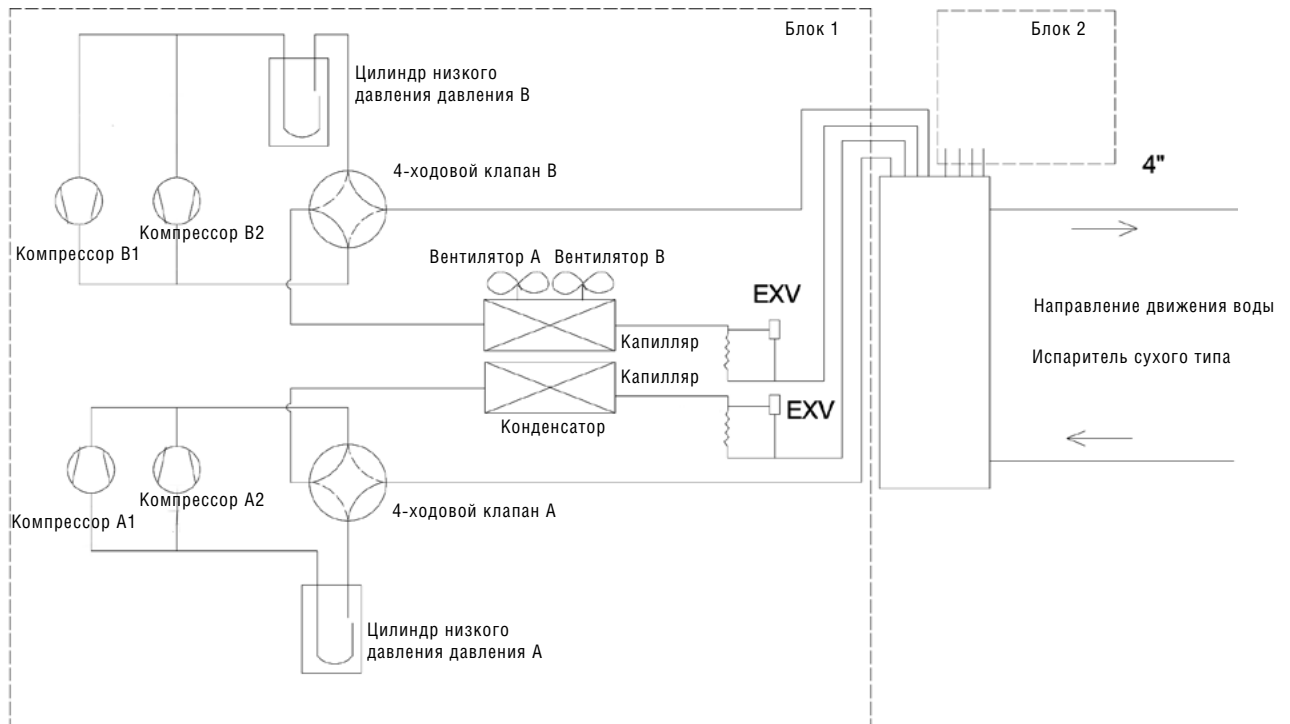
Блок 1

Блок 2

Цилиндр низкого давления давления B

4-ходовой клапан B

4"

Компрессор B1

Компрессор B2

Вентилятор A

Вентилятор B

EXV

Направление движения воды

Капилляр

Испаритель сухого типа

Капилляр

EXV

Конденсатор

Компрессор A1

Компрессор A2

4-ходовой клапан A

Цилиндр низкого давления давления A